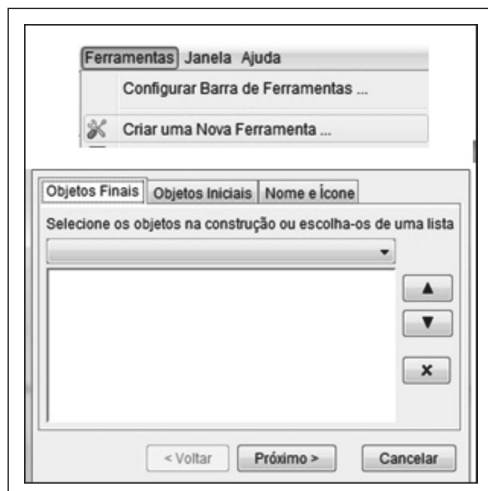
Ferramentas Janela Ajuda

Configurar Barra de Ferramentas ...

Criar uma Nova Ferramenta ...

Objetos Finais | Objetos Iniciais | Nome e Ícone

Selecione os objetos na construção ou escolha-os de uma lista

▲

▼

×

< Voltar | Próximo > | Cancelar